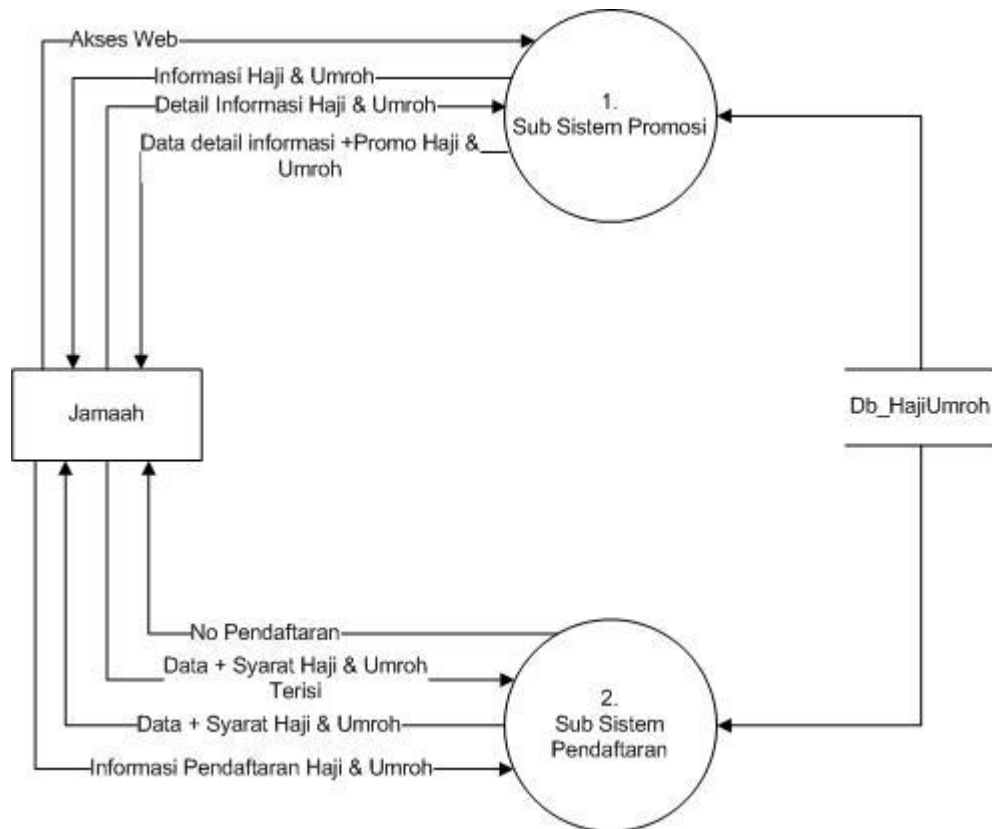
Akses Web

Informasi Haji & Umroh

Detail Informasi Haji & Umroh

Data detail informasi +Promo Haji & Umroh

1. Sub Sistem Promosi

Jamaah

Db_HajiUmroh

No Pendaftaran

Data + Syarat Haji & Umroh Terisi

Data + Syarat Haji & Umroh

Informasi Pendaftaran Haji & Umroh

2. Sub Sistem Pendaftaran